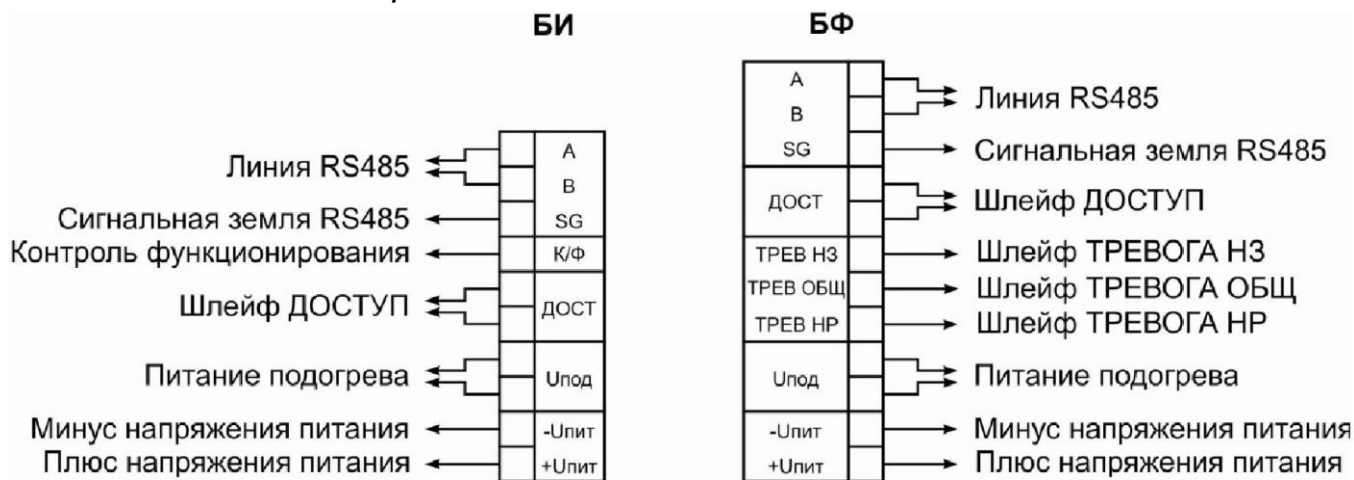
БИ

Линия RS485
Сигнальная земля RS485
Контроль функционирования
Шлейф ДОСТУП
Питание подогрева
Минус напряжения питания
Плюс напряжения питания

A
B
SG
К/Ф
ДОСТ
Uпод
-Uпит
+Uпит

БФ

A
B
SG
ДОСТ
ТРЕВ НЗ
ТРЕВ ОБЩ
ТРЕВ НР
Uпод
-Uпит
+Uпит

Линия RS485
Сигнальная земля RS485
Шлейф ДОСТУП
Шлейф ТРЕВОГА НЗ
Шлейф ТРЕВОГА ОБЩ
Шлейф ТРЕВОГА НР
Питание подогрева
Минус напряжения питания
Плюс напряжения питания